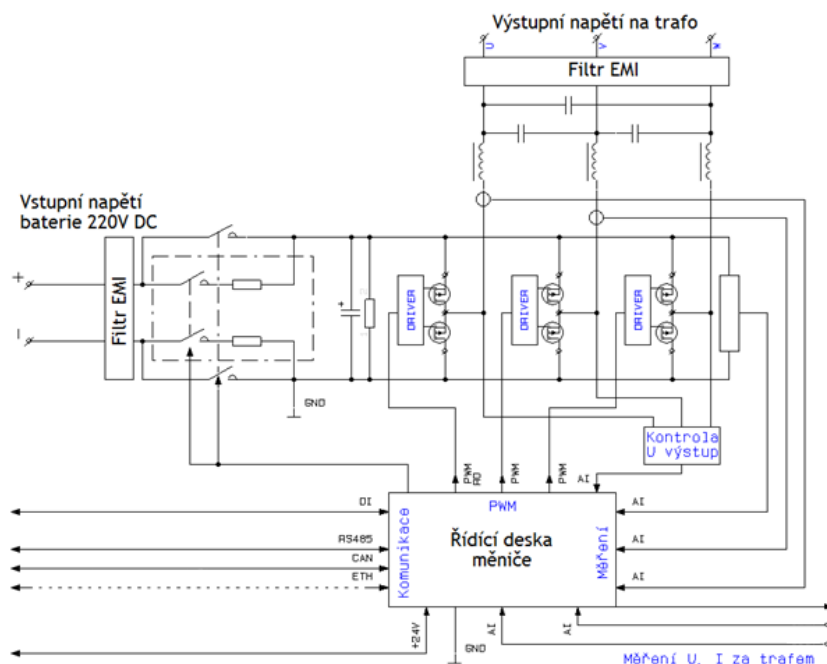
Výstupní napětí na trafo

U V W

Filtr EMI

Vstupní napětí baterie 220V DC

+

-

Filtr EMI

GND

DRIVER

DRIVER

DRIVER

Kontrola U výstup

PWM RD

PWM

PWM

AI

DI

RS485

CAN

ETH

Komunikace

PWM

Řídící deska měniče

Měření

AI

AI

AI

+24V

GND

AI

AI

Měření U, I za trafem